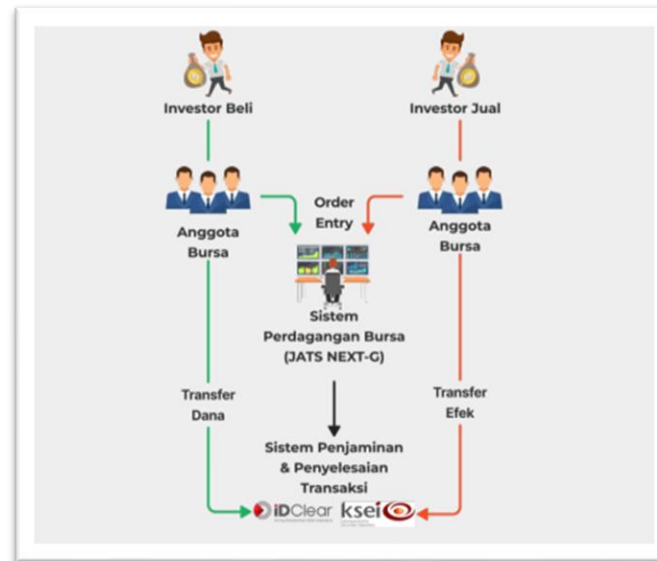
Investor Beli

Investor Jual

Anggota Bursa

Order Entry

Anggota Bursa

Sistem Perdagangan Bursa (JATS NEXT-G)

Transfer Dana

Transfer Efek

Sistem Penjaminan & Penyelesaian Transaksi

iDClear

ksei